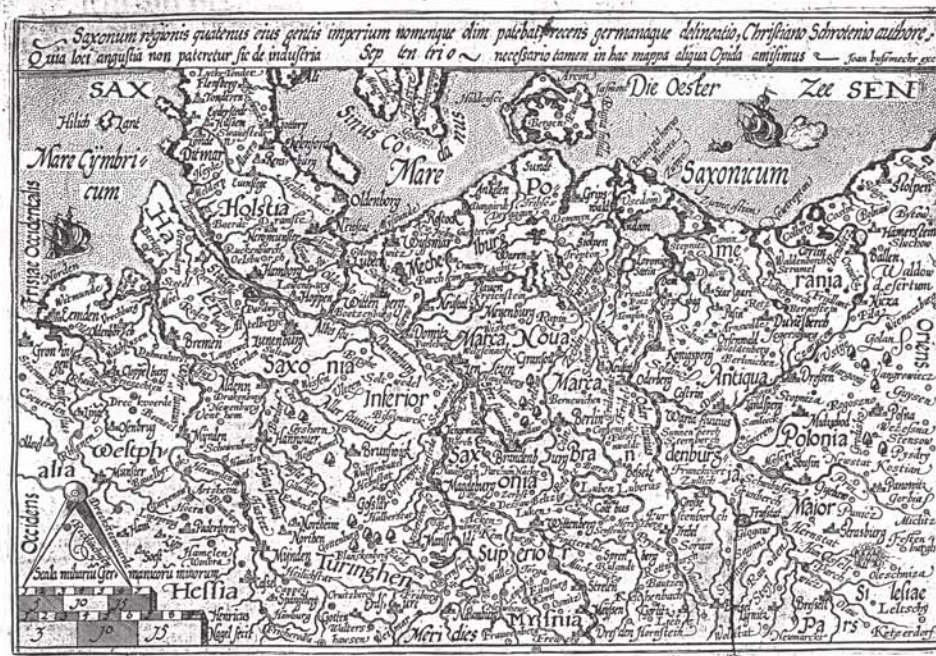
Saxonum regionis quatenus eius gentis imperium nomenque olim patebat, recens germanaque delineatio, Christiano Schrotenio authore. Quia loci angustia non patéretur sic de industria Sep ten trio necessario tamen in hac mappa aliqua Opida omisimus Joan bussemecher exc.

SAX

Mare Cymbri cum

Frisiae Occidentalis

Holsatia

Ditmar

Sinus Co. Mare

Mare

Die Ooster Zee

SEN

Saxonicum

Oldenborg

Po

Meche

burg

Rostock

Wismar

Lubeck

Hamborg

Bremen

Emden

Oldenborg

Saxonia

Inferior

Marca Noua

Marca

Po

me

rania

Antiqua

Polonia

Major

Westph

alia

Hessia

Turinghen

Sax

onia

Superior

Misnia

Meri dies

Bra

n

denburg

Si

lesiae

Pa

rs

Occidens

Oriens

Scala miliarium Germanicorum minorum

5 10 15

3 10 15

Henricus Nagel fecit